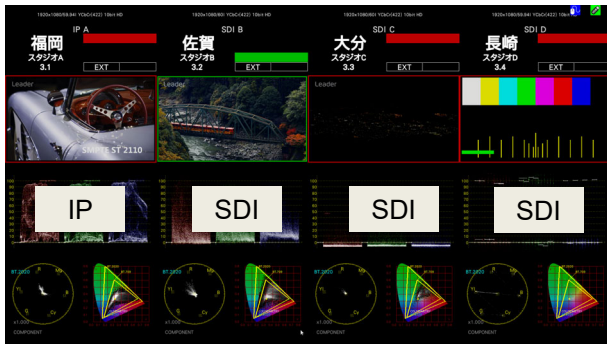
1920x1080/59.94i YCbCr(422) 10bit HD
IP A
福岡
スタジオA
3.1
EXT

1920x1080/59.94i YCbCr(422) 10bit HD
SDI B
佐賀
スタジオB
3.2
EXT

1920x1080/59.94i YCbCr(422) 10bit HD
SDI C
大分
スタジオC
3.3
EXT

1920x1080/59.94i YCbCr(422) 10bit HD
SDI D
長崎
スタジオD
3.4
EXT

Leader
SMPTE ST 2110

Leader

Leader

IP

SDI

SDI

SDI

BT.2020
COMPONENT

BT.2020
COMPONENT

BT.2020
COMPONENT

BT.2020
COMPONENT